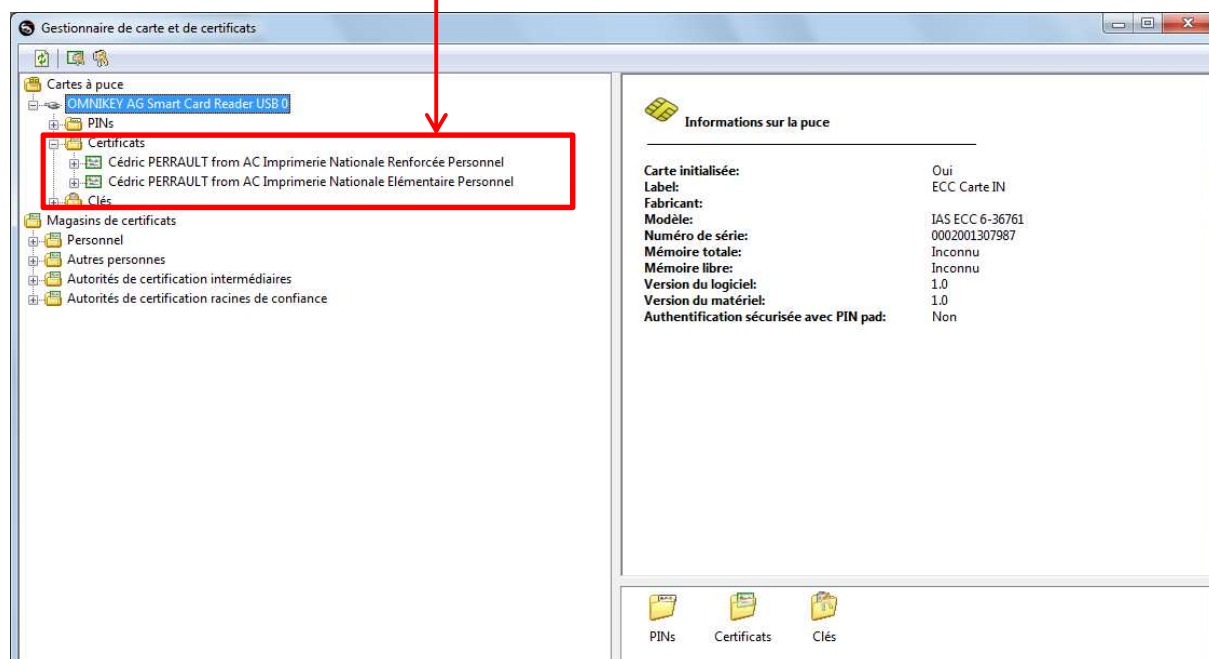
Gestionnaire de carte et de certificats

Cartes à puce
OMNIKEY AG Smart Card Reader USB 0
PINs
Certificats
Cédric PERRAULT from AC Imprimerie Nationale Renforcée Personnel
Cédric PERRAULT from AC Imprimerie Nationale Elémentaire Personnel
Clés
Magasins de certificats
Personnel
Autres personnes
Autorités de certification intermédiaires
Autorités de certification racines de confiance

Informations sur la puce

| | |
|---|---|
| **Carte initialisée:** | Oui |
| **Label:** | ECC Carte IN |
| **Fabricant:** | |
| **Modèle:** | IAS ECC 6-36761 |
| **Numéro de série:** | 0002001307987 |
| **Mémoire totale:** | Inconnu |
| **Mémoire libre:** | Inconnu |
| **Version du logiciel:** | 1.0 |
| **Version du matériel:** | 1.0 |
| **Authentification sécurisée avec PIN pad:** | Non |

PINs
Certificats
Clés